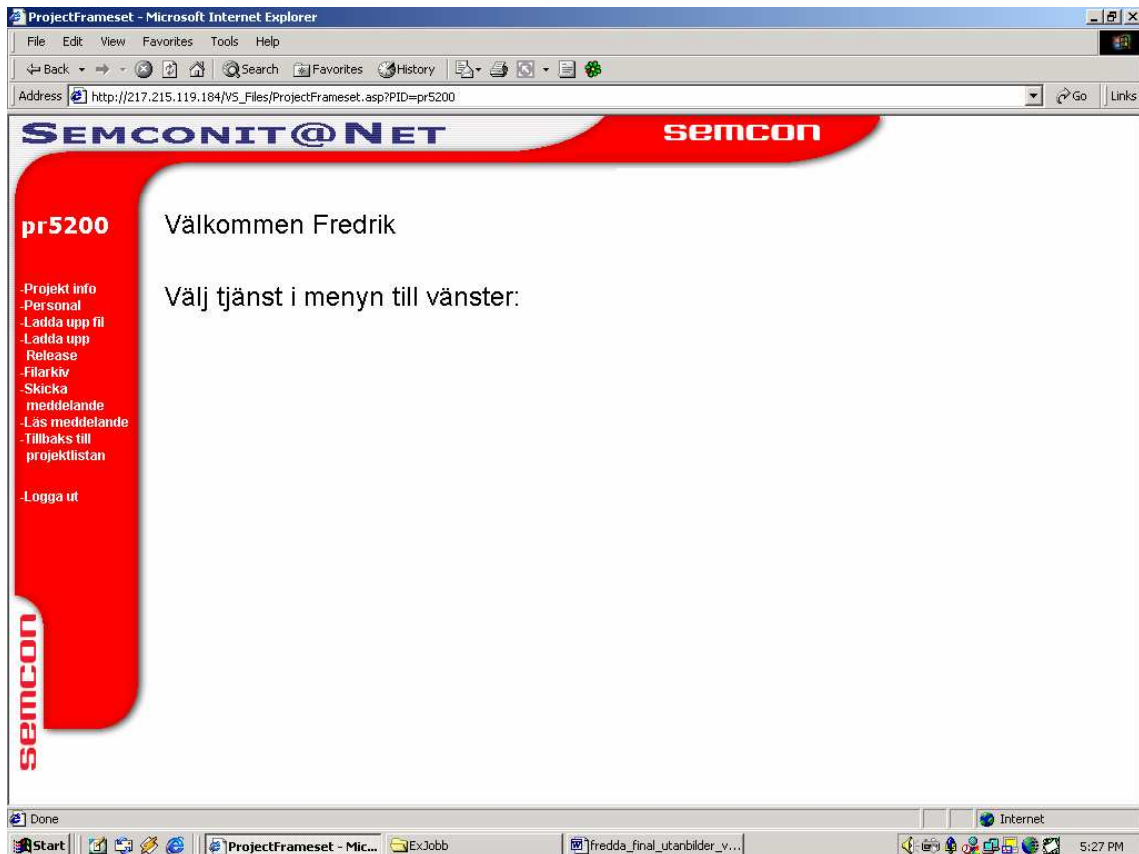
ProjectFrameset - Microsoft Internet Explorer

File Edit View Favorites Tools Help

Back Search Favorites History

Address http://217.215.119.184/VS_Files/ProjectFrameset.asp?PID=pr5200 Go Links

SEMCONIT@NET

semcon

pr5200

-Projekt info
-Personal
-Ladda upp fil
-Ladda upp Release
-Filarkiv
-Skicka meddelande
-Läs meddelande
-Tillbaks till projektlistan

-Logga ut

semcon

Välkommen Fredrik

Välj tjänst i menyn till vänster:

Done

Internet

Start ProjectFrameset - Mic... ExJobb fredda_final_utanbilder_v... 5:27 PM